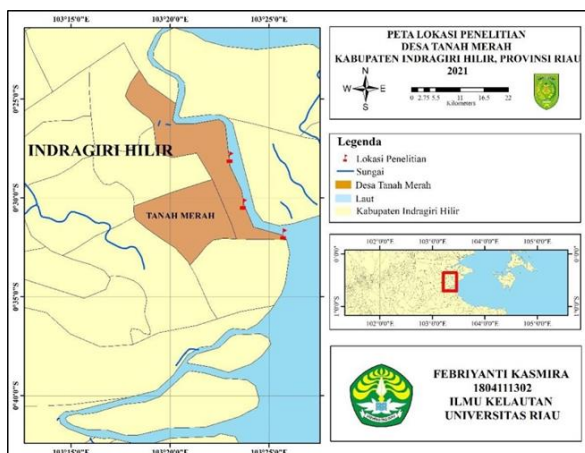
103°15'0"E 103°20'0"E 103°25'0"E

0°25'0"S

0°30'0"S

0°35'0"S

0°40'0"S

INDRAGIRI HILIR

TANAH MERAH

103°15'0"E 103°20'0"E 103°25'0"E

PETA LOKASI PENELITIAN
DESA TANAH MERAH
KABUPATEN INDRAGIRI HILIR, PROVINSI RIAU
2021

N
W E
S

0 2.75 5.5 11 16.5 22
Kilometers

Legenda
Lokasi Penelitian
Sungai
Desa Tanah Merah
Laut
Kabupaten Indragiri Hilir

102°0'0"E 103°0'0"E 104°0'0"E 105°0'0"E

0°0'0"

1°0'0"S

102°0'0"E 103°0'0"E 104°0'0"E 105°0'0"E

FEBRIYANTI KASMIRA
1804111302
ILMU KELAUTAN
UNIVERSITAS RIAU